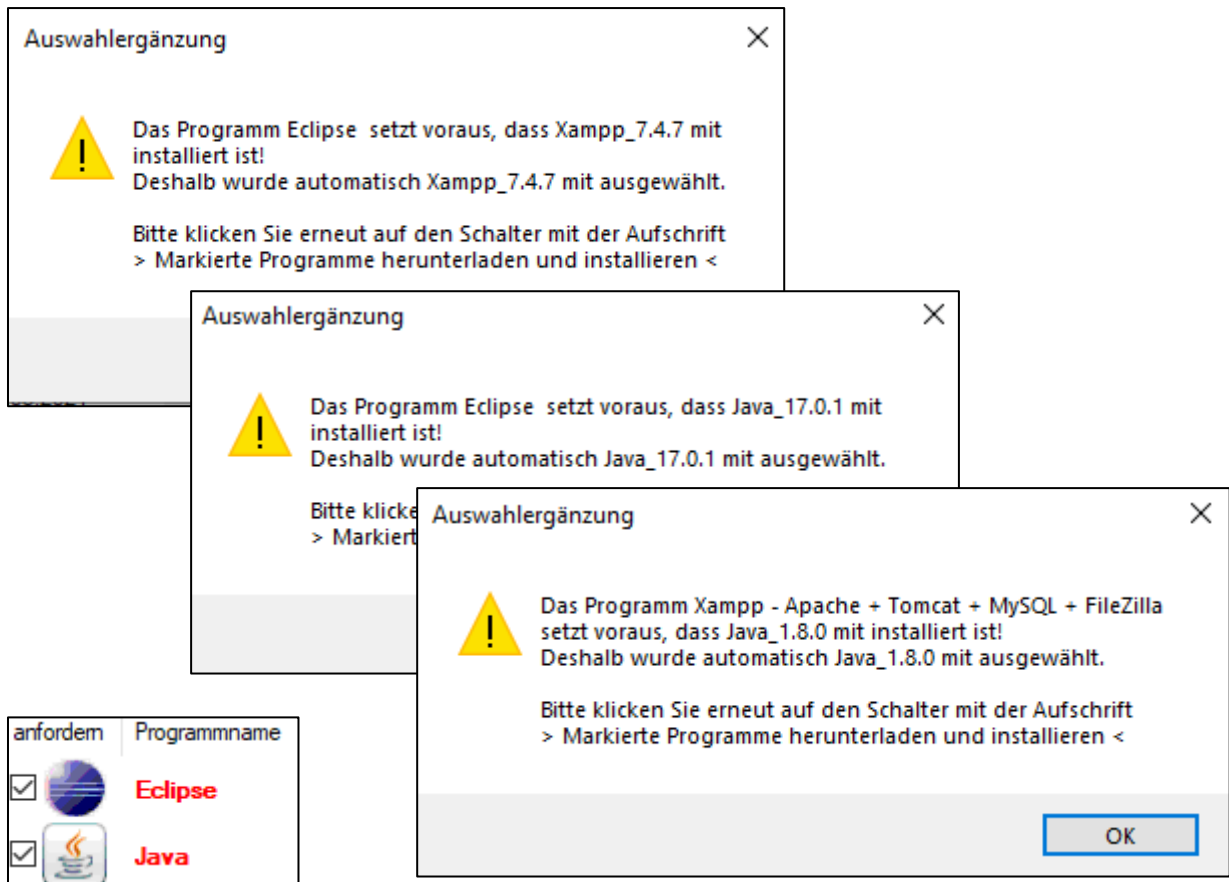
Auswahlergänzung

Das Programm Eclipse setzt voraus, dass Xampp_7.4.7 mit installiert ist!
Deshalb wurde automatisch Xampp_7.4.7 mit ausgewählt.

Bitte klicken Sie erneut auf den Schalter mit der Aufschrift
> Markierte Programme herunterladen und installieren <

Auswahlergänzung

Das Programm Eclipse setzt voraus, dass Java_17.0.1 mit installiert ist!
Deshalb wurde automatisch Java_17.0.1 mit ausgewählt.

Bitte klicke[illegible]
> Markiert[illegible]

Auswahlergänzung

Das Programm Xampp - Apache + Tomcat + MySQL + FileZilla setzt voraus, dass Java_1.8.0 mit installiert ist!
Deshalb wurde automatisch Java_1.8.0 mit ausgewählt.

Bitte klicken Sie erneut auf den Schalter mit der Aufschrift
> Markierte Programme herunterladen und installieren <

OK

| anfordern | Programmname |
|---|---|
| ☑ | Eclipse |
| ☑ | Java |